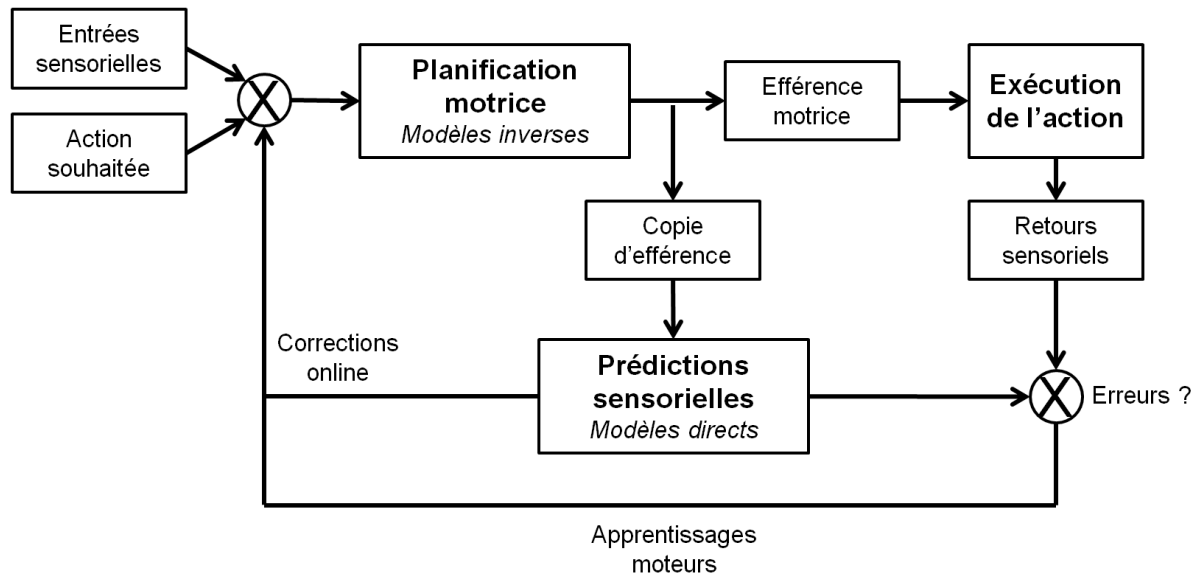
Entrées sensorielles

Action souhaitée

X

Planification motrice
*Modèles inverses*

Efférence motrice

Exécution de l'action

Copie d'efférence

Retours sensoriels

Corrections online

Prédictions sensorielles
*Modèles directs*

X

Erreurs ?

Apprentissages moteurs